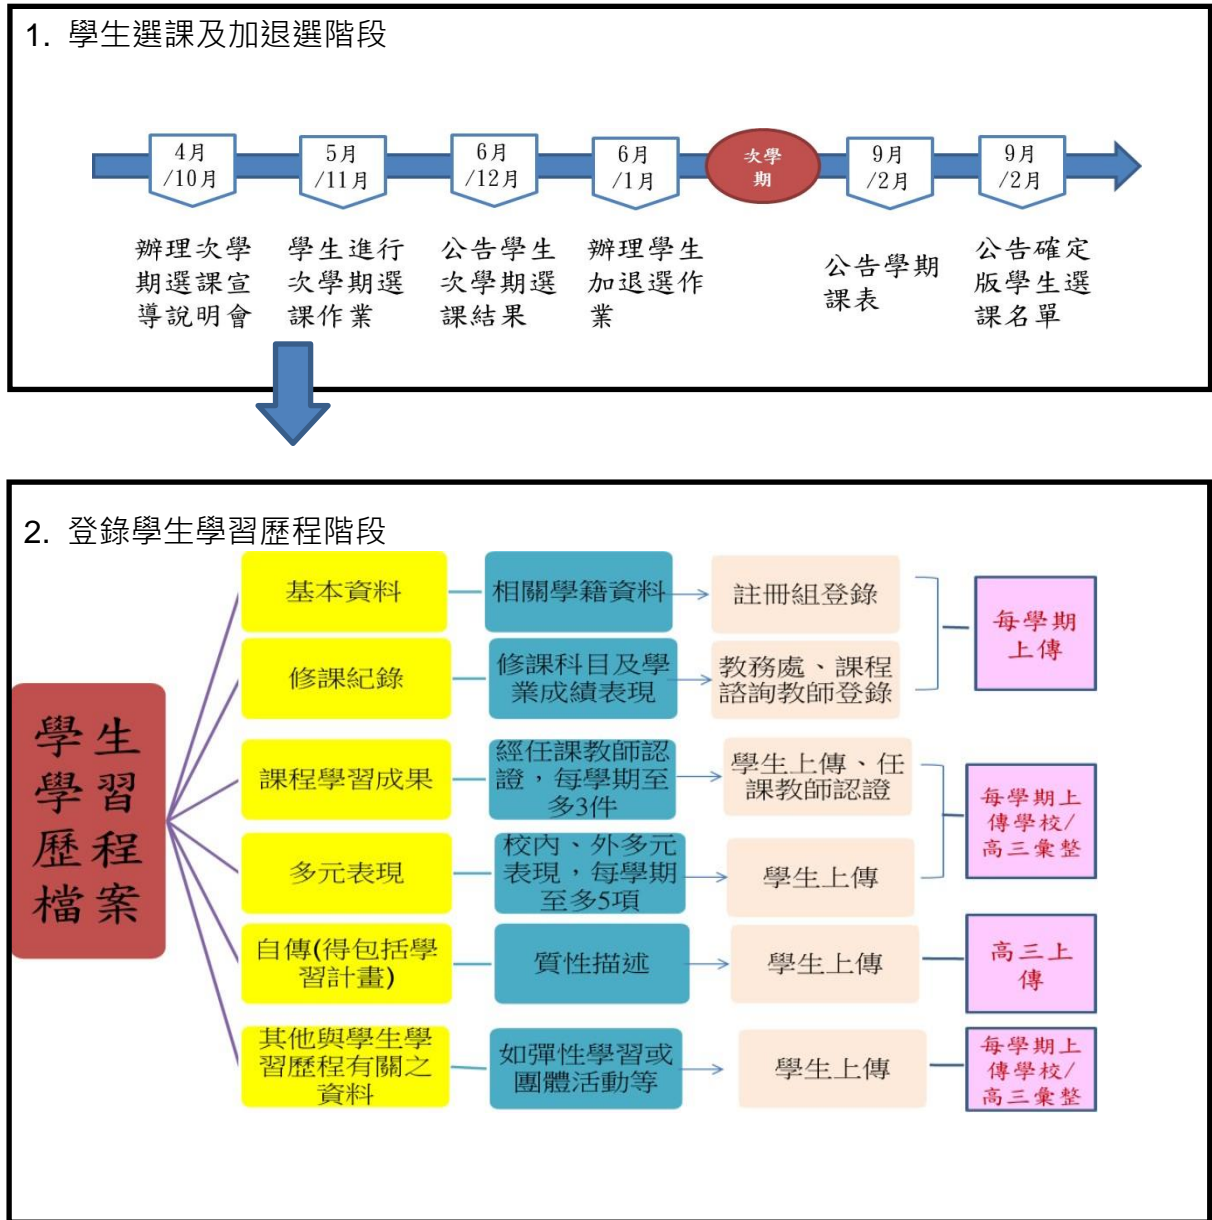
1. 學生選課及加退選階段

4月 /10月

5月 /11月

6月 /12月

6月 /1月

次學期

9月 /2月

9月 /2月

辦理次學期選課宣導說明會

學生進行次學期選課作業

公告學生次學期選課結果

辦理學生加退選作業

公告學期課表

公告確定版學生選課名單

2. 登錄學生學習歷程階段

學生學習歷程檔案

基本資料

相關學籍資料

註冊組登錄

修課紀錄

修課科目及學業成績表現

教務處、課程諮詢教師登錄

每學期上傳

課程學習成果

經任課教師認證，每學期至多3件

學生上傳、任課教師認證

多元表現

校內、外多元表現，每學期至多5項

學生上傳

每學期上傳學校/高三彙整

自傳(得包括學習計畫)

質性描述

學生上傳

高三上傳

其他與學生學習歷程有關之資料

如彈性學習或團體活動等

學生上傳

每學期上傳學校/高三彙整